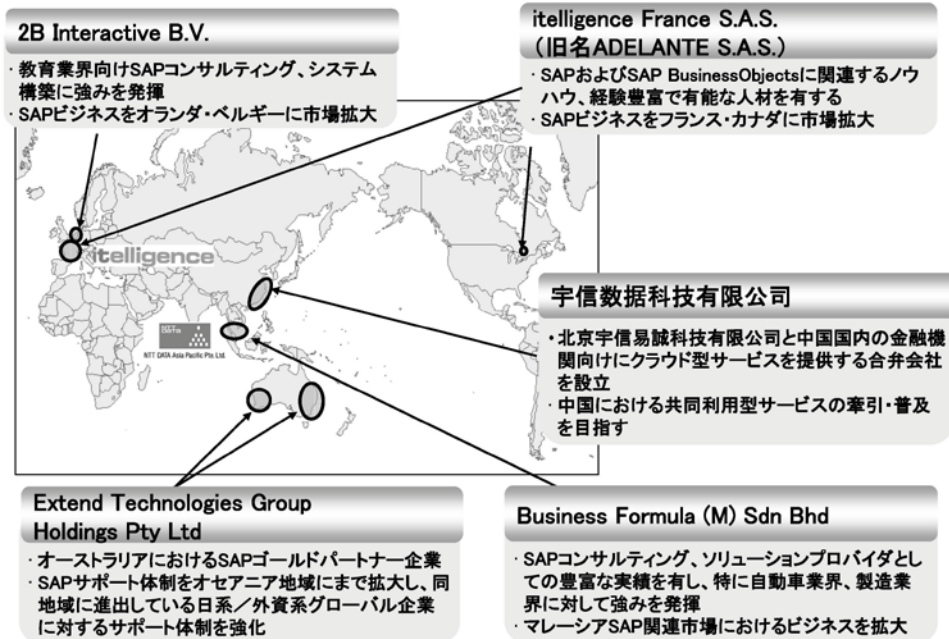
2B Interactive B.V.

・教育業界向けSAPコンサルティング、システム構築に強みを発揮
・SAPビジネスをオランダ・ベルギーに市場拡大

itelligence France S.A.S.
（旧名ADELANTE S.A.S.）

・SAPおよびSAP BusinessObjectsに関連するノウハウ、経験豊富で有能な人材を有する
・SAPビジネスをフランス・カナダに市場拡大

itelligence

NTT DATA Asia Pacific Pte. Ltd.

宇信数据科技有限公司

・北京宇信易誠科技有限公司と中国国内の金融機関向けにクラウド型サービスを提供する合弁会社を設立
・中国における共同利用型サービスの牽引・普及を目指す

Extend Technologies Group Holdings Pty Ltd

・オーストラリアにおけるSAPゴールドパートナー企業
・SAPサポート体制をオセアニア地域にまで拡大し、同地域に進出している日系／外資系グローバル企業に対するサポート体制を強化

Business Formula (M) Sdn Bhd

・SAPコンサルティング、ソリューションプロバイダとしての豊富な実績を有し、特に自動車業界、製造業界に対して強みを発揮
・マレーシアSAP関連市場におけるビジネスを拡大